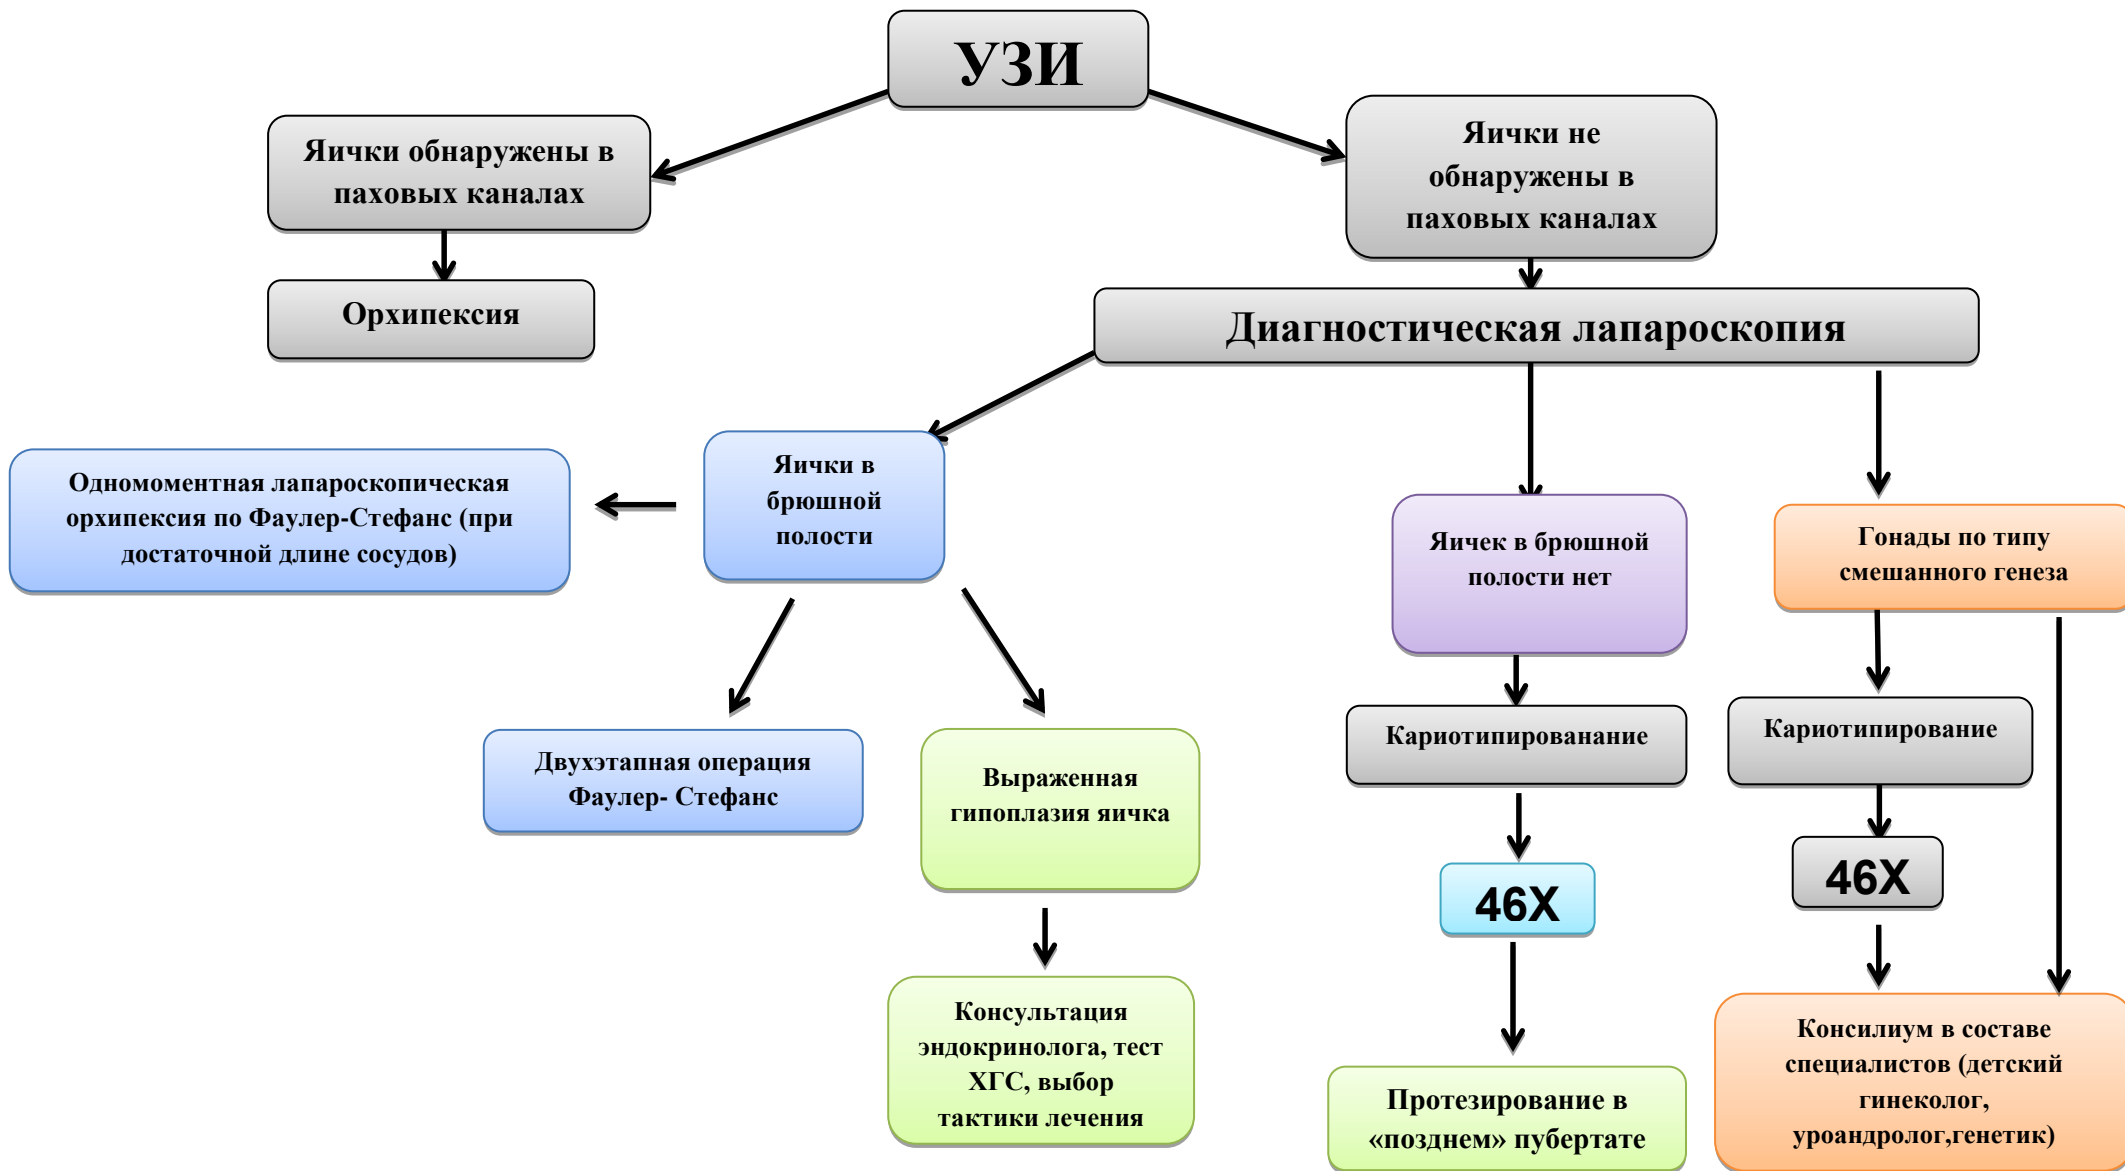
УЗИ

Яички обнаружены в паховых каналах

Орхипексия

Яички не обнаружены в паховых каналах

Диагностическая лапароскопия

Одномоментная лапароскопическая орхипексия по Фаулер-Стефанс (при достаточной длине сосудов)

Яички в брюшной полости

Двухэтапная операция Фаулер- Стефанс

Выраженная гипоплазия яичка

Консультация эндокринолога, тест ХГС, выбор тактики лечения

Яичек в брюшной полости нет

Кариотипированание

46X

Протезирование в «позднем» пубертате

Гонады по типу смешанного генеза

Кариотипирование

46X

Консилиум в составе специалистов (детский гинеколог, уроандролог,генетик)